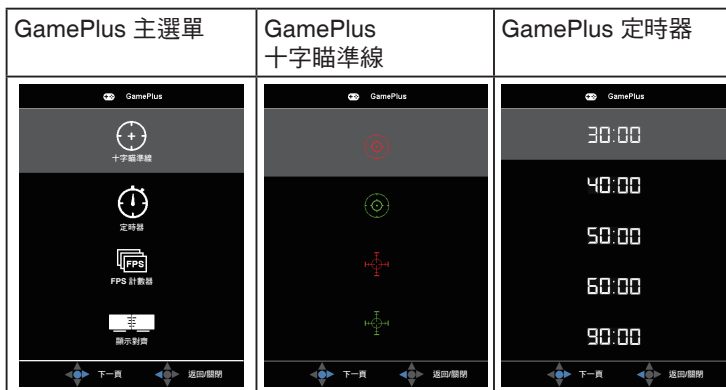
| GamePlus 主選單 | GamePlus 十字瞄準線 | GamePlus 定時器 |
|---|---|---|
| GamePlus<br>十字瞄準線<br>定時器<br>FPS<br>FPS 計數器<br>顯示對齊<br>下一頁 返回/關閉 | GamePlus<br>下一頁 返回/關閉 | GamePlus<br>30:00<br>40:00<br>50:00<br>60:00<br>90:00<br>下一頁 返回/關閉 |